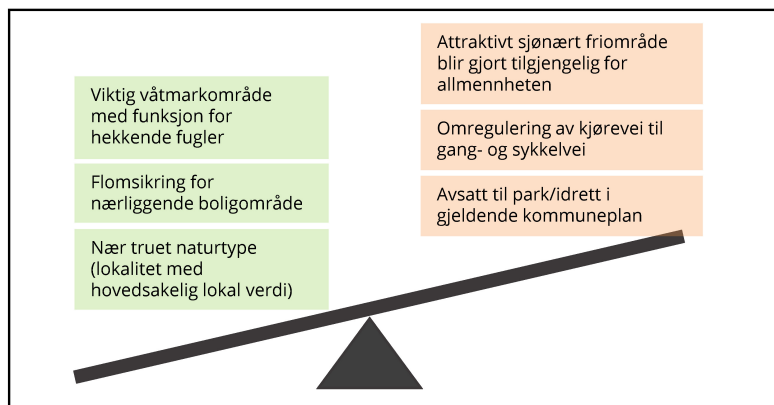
Viktig våtmarkområde med funksjon for hekkende fugler

Flomsikring for nærliggende boligområde

Nær truet naturtype (lokalitet med hovedsakelig lokal verdi)

Attraktivt sjønært friområde blir gjort tilgjengelig for allmennheten

Omregulering av kjørevei til gang- og sykkelvei

Avsatt til park/idrett i gjeldende kommuneplan